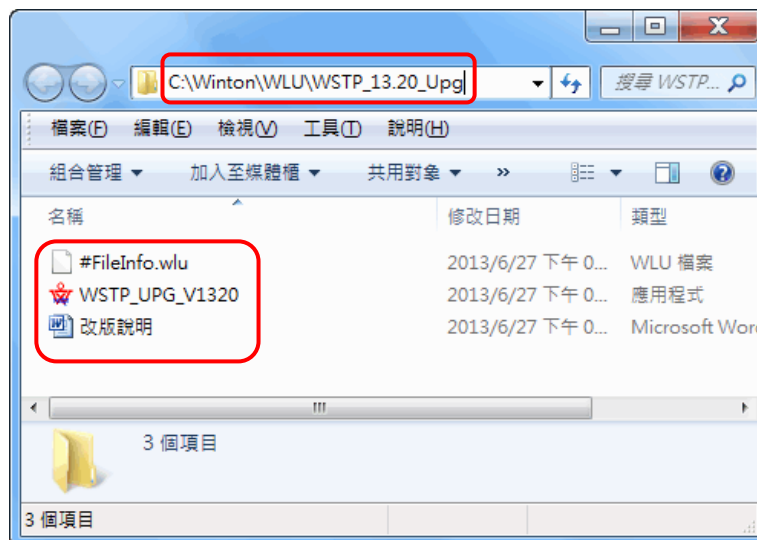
C:\Winton\WLU\WSTP_13.20_Upg

搜尋 WSTP...

檔案(F) 編輯(E) 檢視(V) 工具(T) 說明(H)

組合管理 ▾ 加入至媒體櫃 ▾ 共用對象 ▾ »

| 名稱 | 修改日期 | 類型 |
|---|---|---|
| #FileInfo.wlu | 2013/6/27 下午 0... | WLU 檔案 |
| WSTP_UPG_V1320 | 2013/6/27 下午 0... | 應用程式 |
| 改版說明 | 2013/6/27 下午 0... | Microsoft Wor |

3 個項目

3 個項目